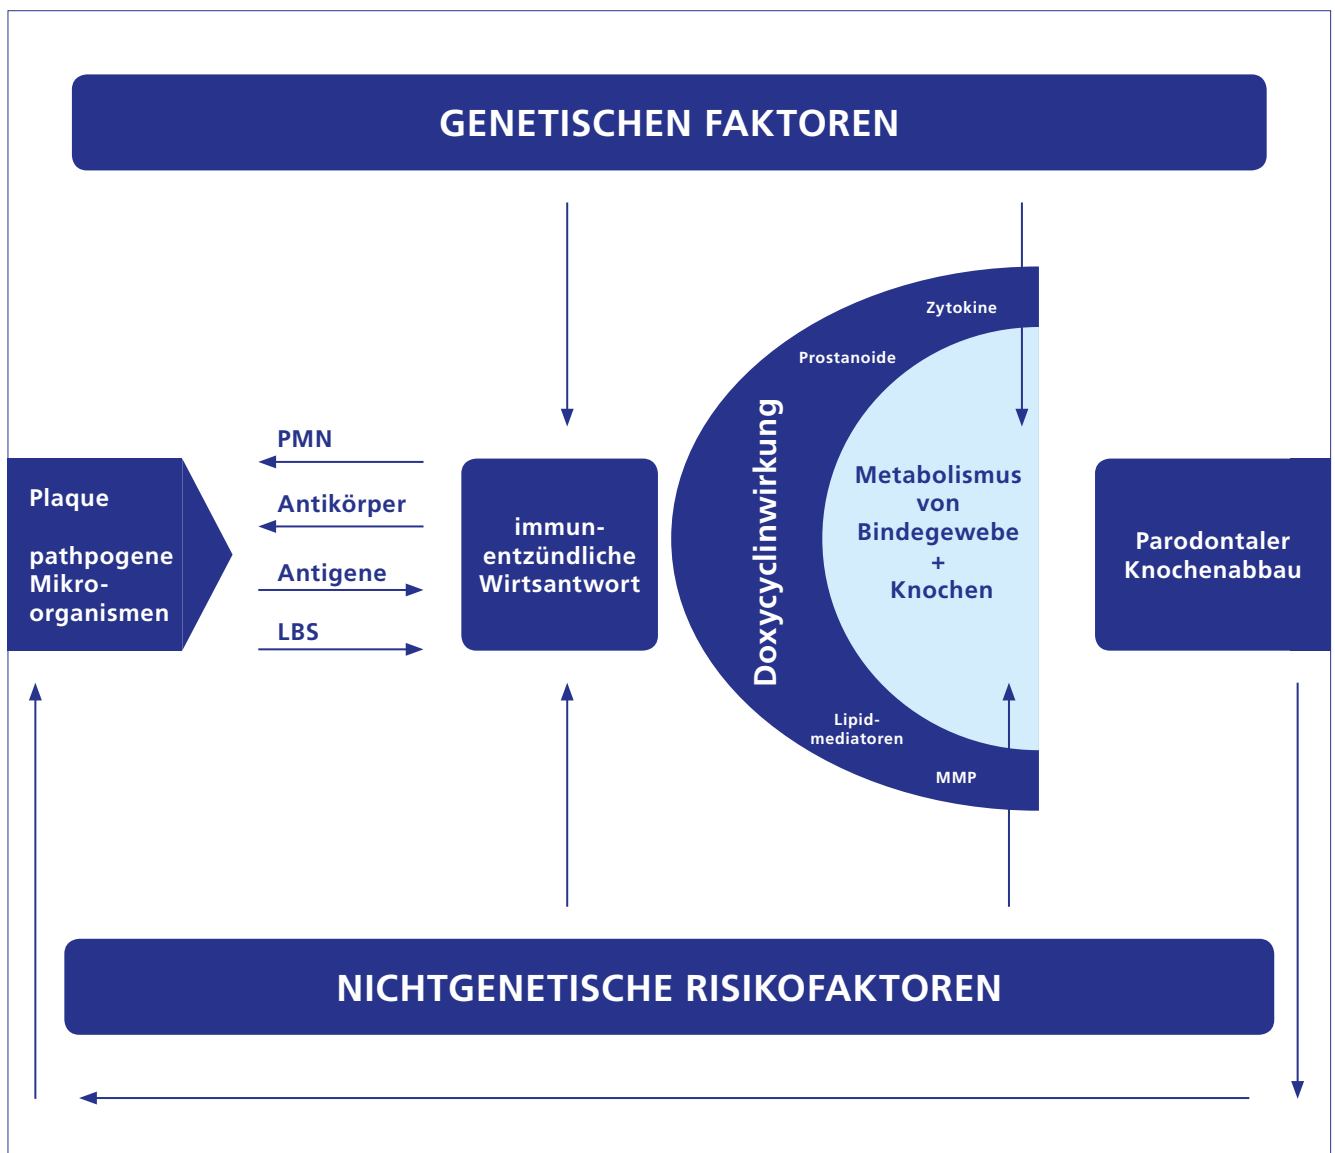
GENETISCHEN FAKTOREN

Plaque

pathpogene Mikroorganismen

PMN

Antikörper

Antigene

LBS

immunentzündliche Wirtsantwort

Doxycyclinwirkung

Zytokine

Prostanoide

Metabolismus von Bindegewebe + Knochen

Lipidmediatoren

MMP

Parodontaler Knochenabbau

NICHTGENETISCHE RISIKOFAKTOREN